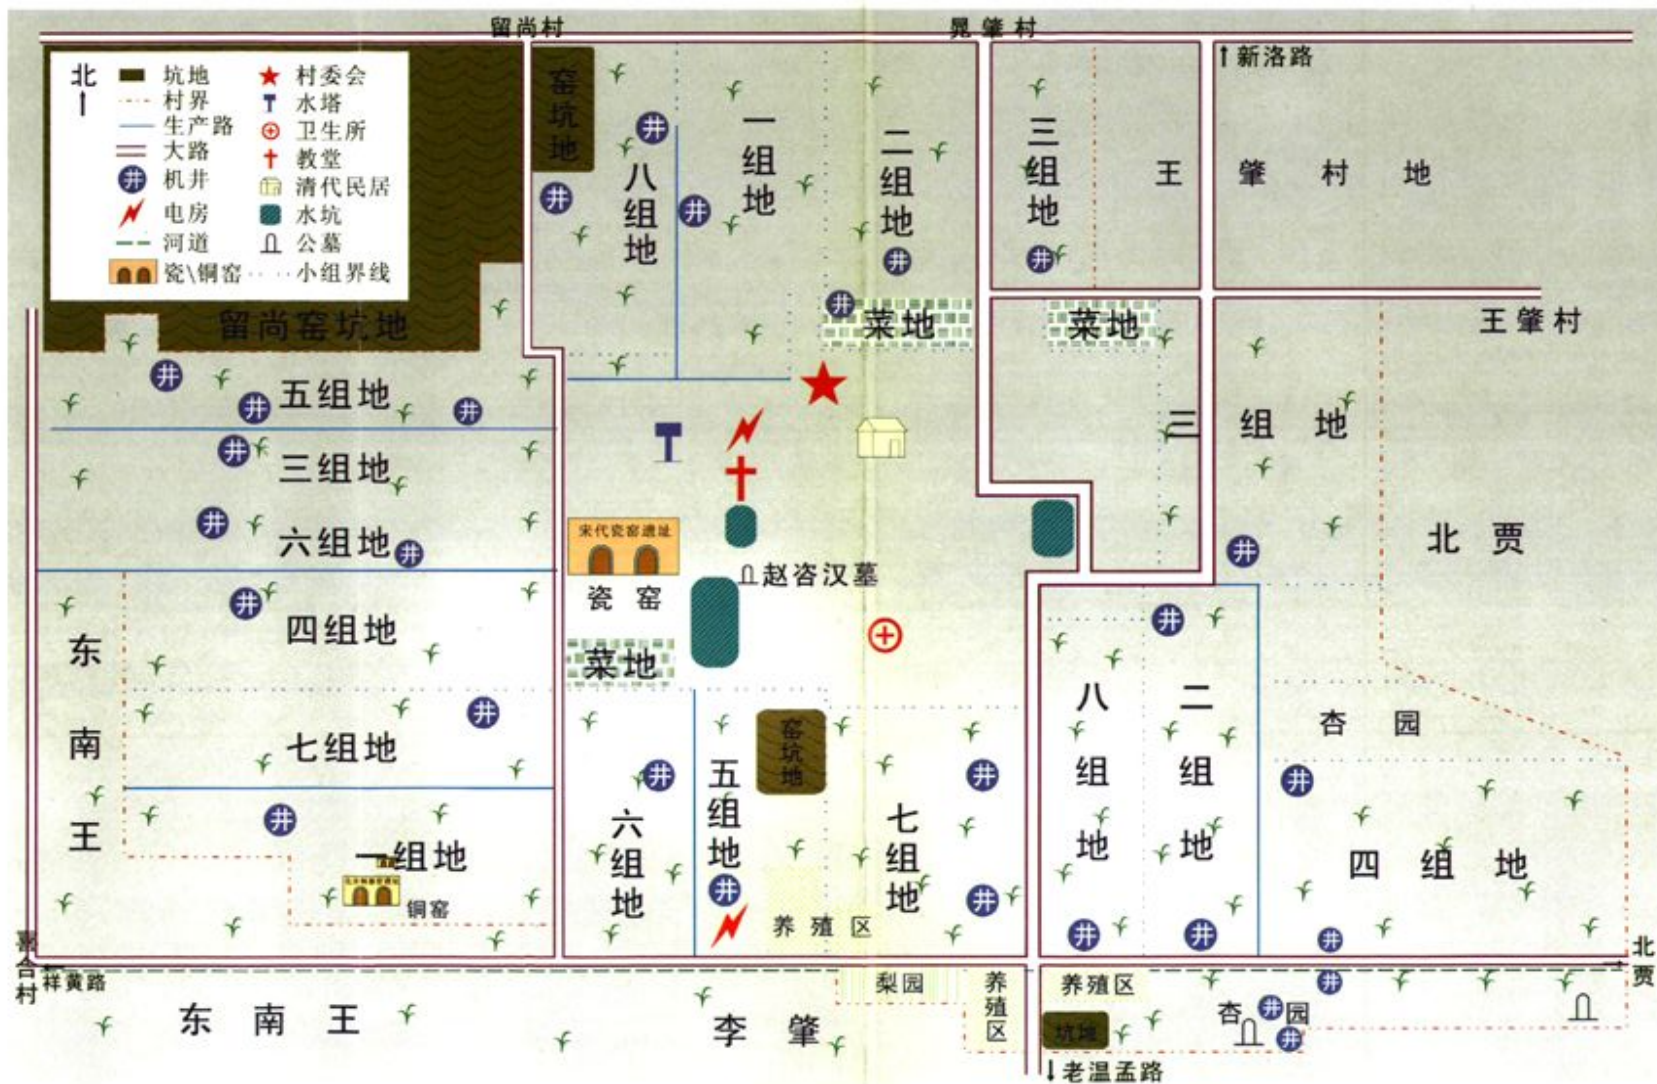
留尚村
晁肇村
↑新洛路

北
坑地
村界
生产路
大路
机井
电房
河道
瓷\铜窑
村委会
水塔
卫生所
教堂
清代民居
水坑
公墓
小组界线

窑坑地
八组地
一组地
二组地
三组地
王
肇村地
留尚窑坑地
菜地
菜地
王肇村
五组地
三组地
三组地
六组地
宋代瓷窑遗址
瓷窑
赵咨汉墓
北贾
四组地
菜地
东南王
七组地
八组地
二组地
杏园
窑坑地
五组地
六组地
七组地
四组地
一组地
铜窑
养殖区
郜合村
祥黄路
北贾
东南王
李肇
梨园
养殖区
养殖区
杏园
坑地
↓老温孟路